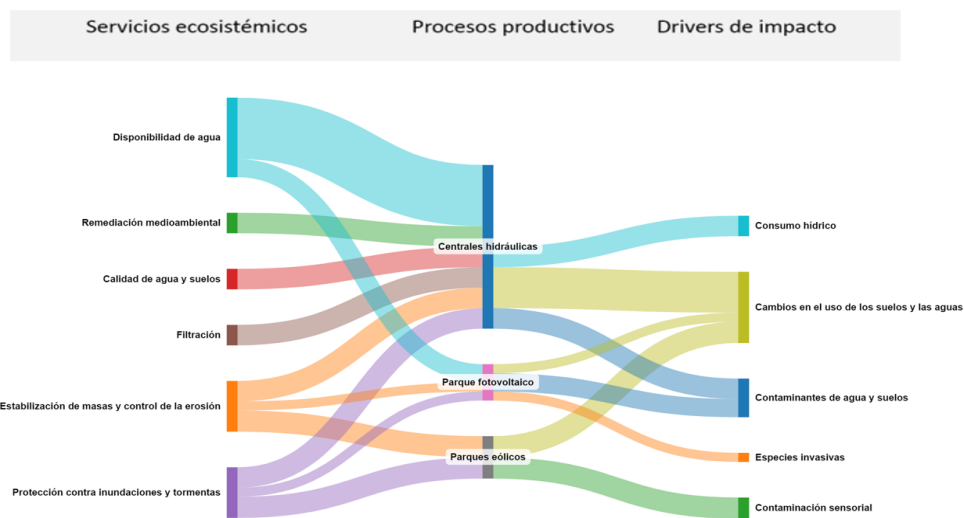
Servicios ecosistémicos

Procesos productivos

Drivers de impacto

Disponibilidad de agua

Remediación medioambiental

Calidad de agua y suelos

Filtración

Estabilización de masas y control de la erosión

Protección contra inundaciones y tormentas

Centrales hidráulicas

Parque fotovoltaico

Parques eólicos

Consumo hídrico

Cambios en el uso de los suelos y las aguas

Contaminantes de agua y suelos

Especies invasivas

Contaminación sensorial